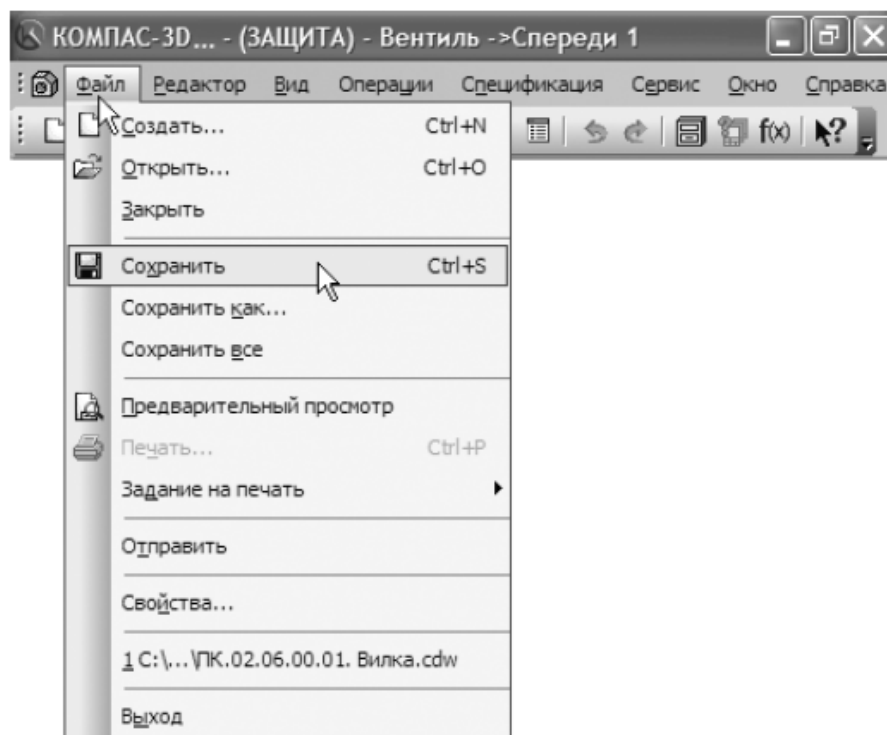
КОМПАС-3D... - (ЗАЩИТА) - Вентиль ->Спереди 1

Файл Редактор Вид Операции Спецификация Сервис Окно Справка

f(x)

Создать... Ctrl+N
Открыть... Ctrl+O
Закрыть

Сохранить Ctrl+S
Сохранить как...
Сохранить все

Предварительный просмотр
Печать... Ctrl+P
Задание на печать

Отправить

Свойства...

1 C:\...\ПК.02.06.00.01. Вилка.cdw

Выход